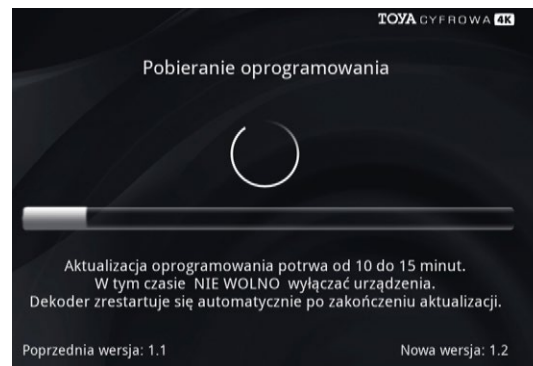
TOYA CYFROWA 4K

Pobieranie oprogramowania

Aktualizacja oprogramowania potrwa od 10 do 15 minut.
W tym czasie NIE WOLNO wyłączać urządzenia.
Dekoder zrestartuje się automatycznie po zakończeniu aktualizacji.

Poprzednia wersja: 1.1

Nowa wersja: 1.2